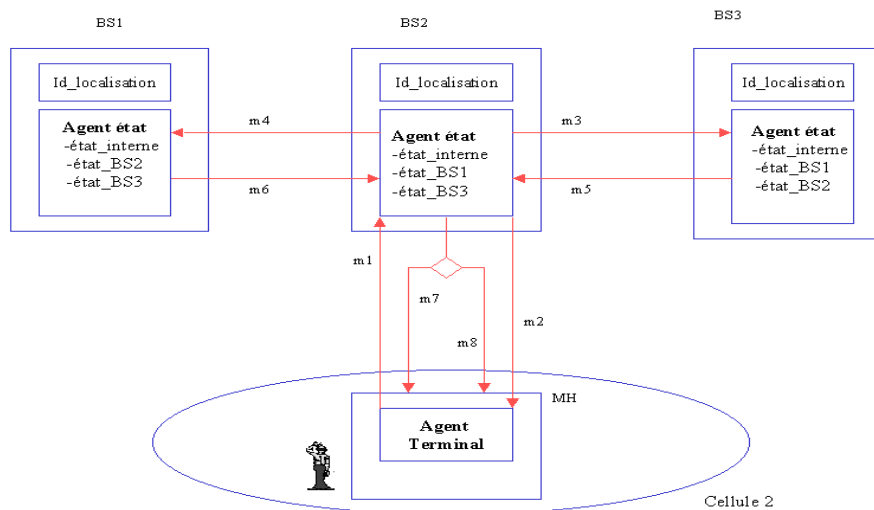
BS1

Id_localisation

Agent état
-état_interne
-état_BS2
-état_BS3

BS2

Id_localisation

Agent état
-état_interne
-état_BS1
-état_BS3

BS3

Id_localisation

Agent état
-état_interne
-état_BS1
-état_BS2

m4

m6

m3

m5

m1

m7

m8

m2

MH

Agent
Terminal

Cellule 2